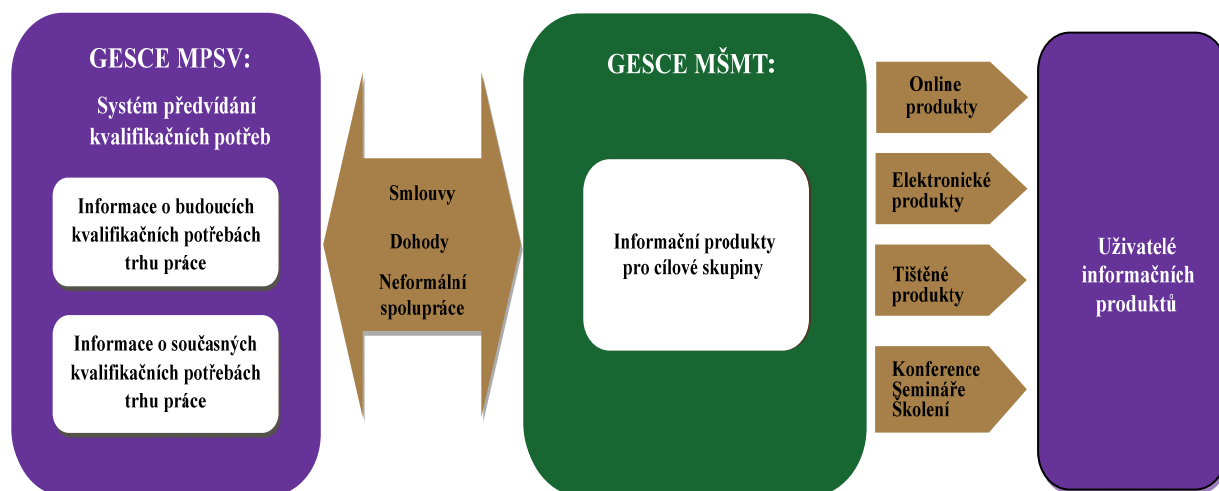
GESCE MPSV:

Systém předvídání kvalifikačních potřeb

Informace o budoucích kvalifikačních potřebách trhu práce

Informace o současných kvalifikačních potřebách trhu práce

Smlouvy

Dohody

Neformální spolupráce

GESCE MŠMT:

Informační produkty pro cílové skupiny

Online produkty

Elektronické produkty

Tištěné produkty

Konference
Semináře
Školení

Uživatelé informačních produktů